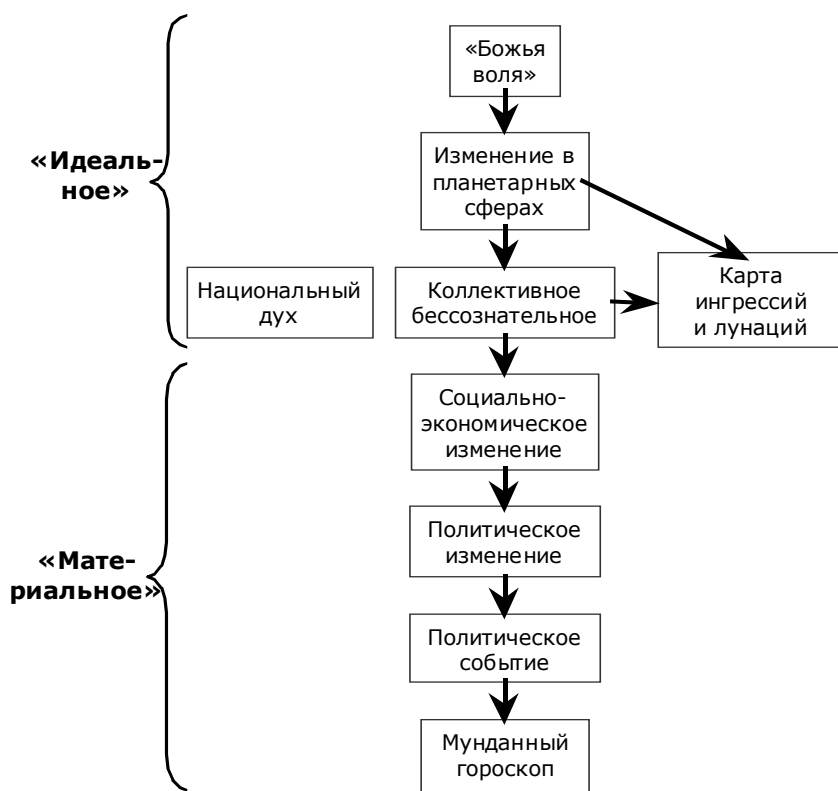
«Божья воля»

Изменение в планетарных сферах

«Идеальное»

Национальный дух

Коллективное бессознательное

Карта ингрессий и лунаций

Социально-экономическое изменение

Политическое изменение

«Материальное»

Политическое событие

Мунданный гороскоп